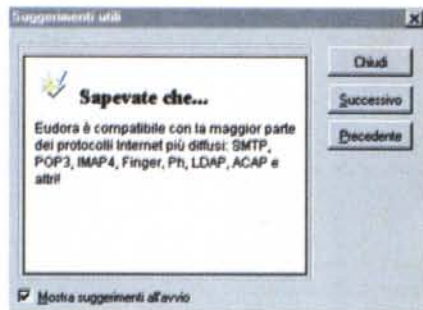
Suggerimenti utili

Sapevate che...

Eudora è compatibile con la maggior parte dei protocolli Internet più diffusi: SMTP, POP3, IMAP4, Finger, Ph, LDAP, ACAP e altri!

Chiudi

Successivo

Precedente

Mostra suggerimenti all'avvio